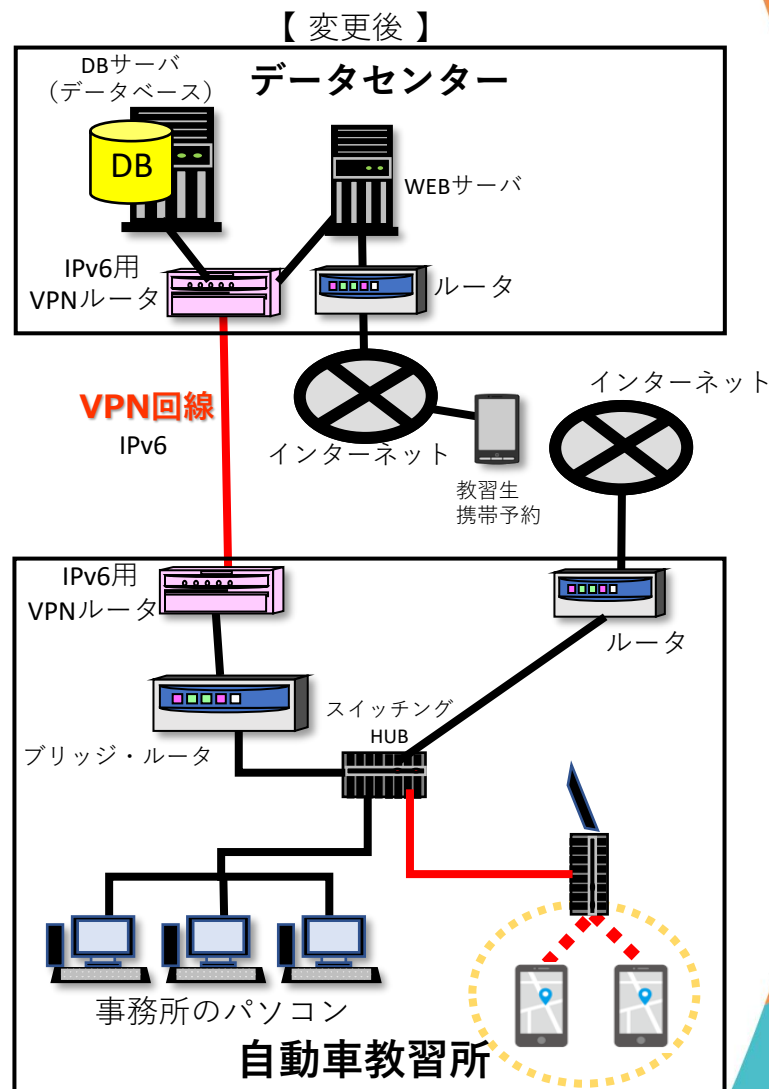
【 変更後 】

DBサーバ
(データベース)

データセンター

DB

WEBサーバ

IPv6用
VPNルータ

ルータ

VPN回線
IPv6

インターネット

教習生
携帯予約

インターネット

IPv6用
VPNルータ

ルータ

スイッチング
HUB

ブリッジ・ルータ

事務所のパソコン

自動車教習所